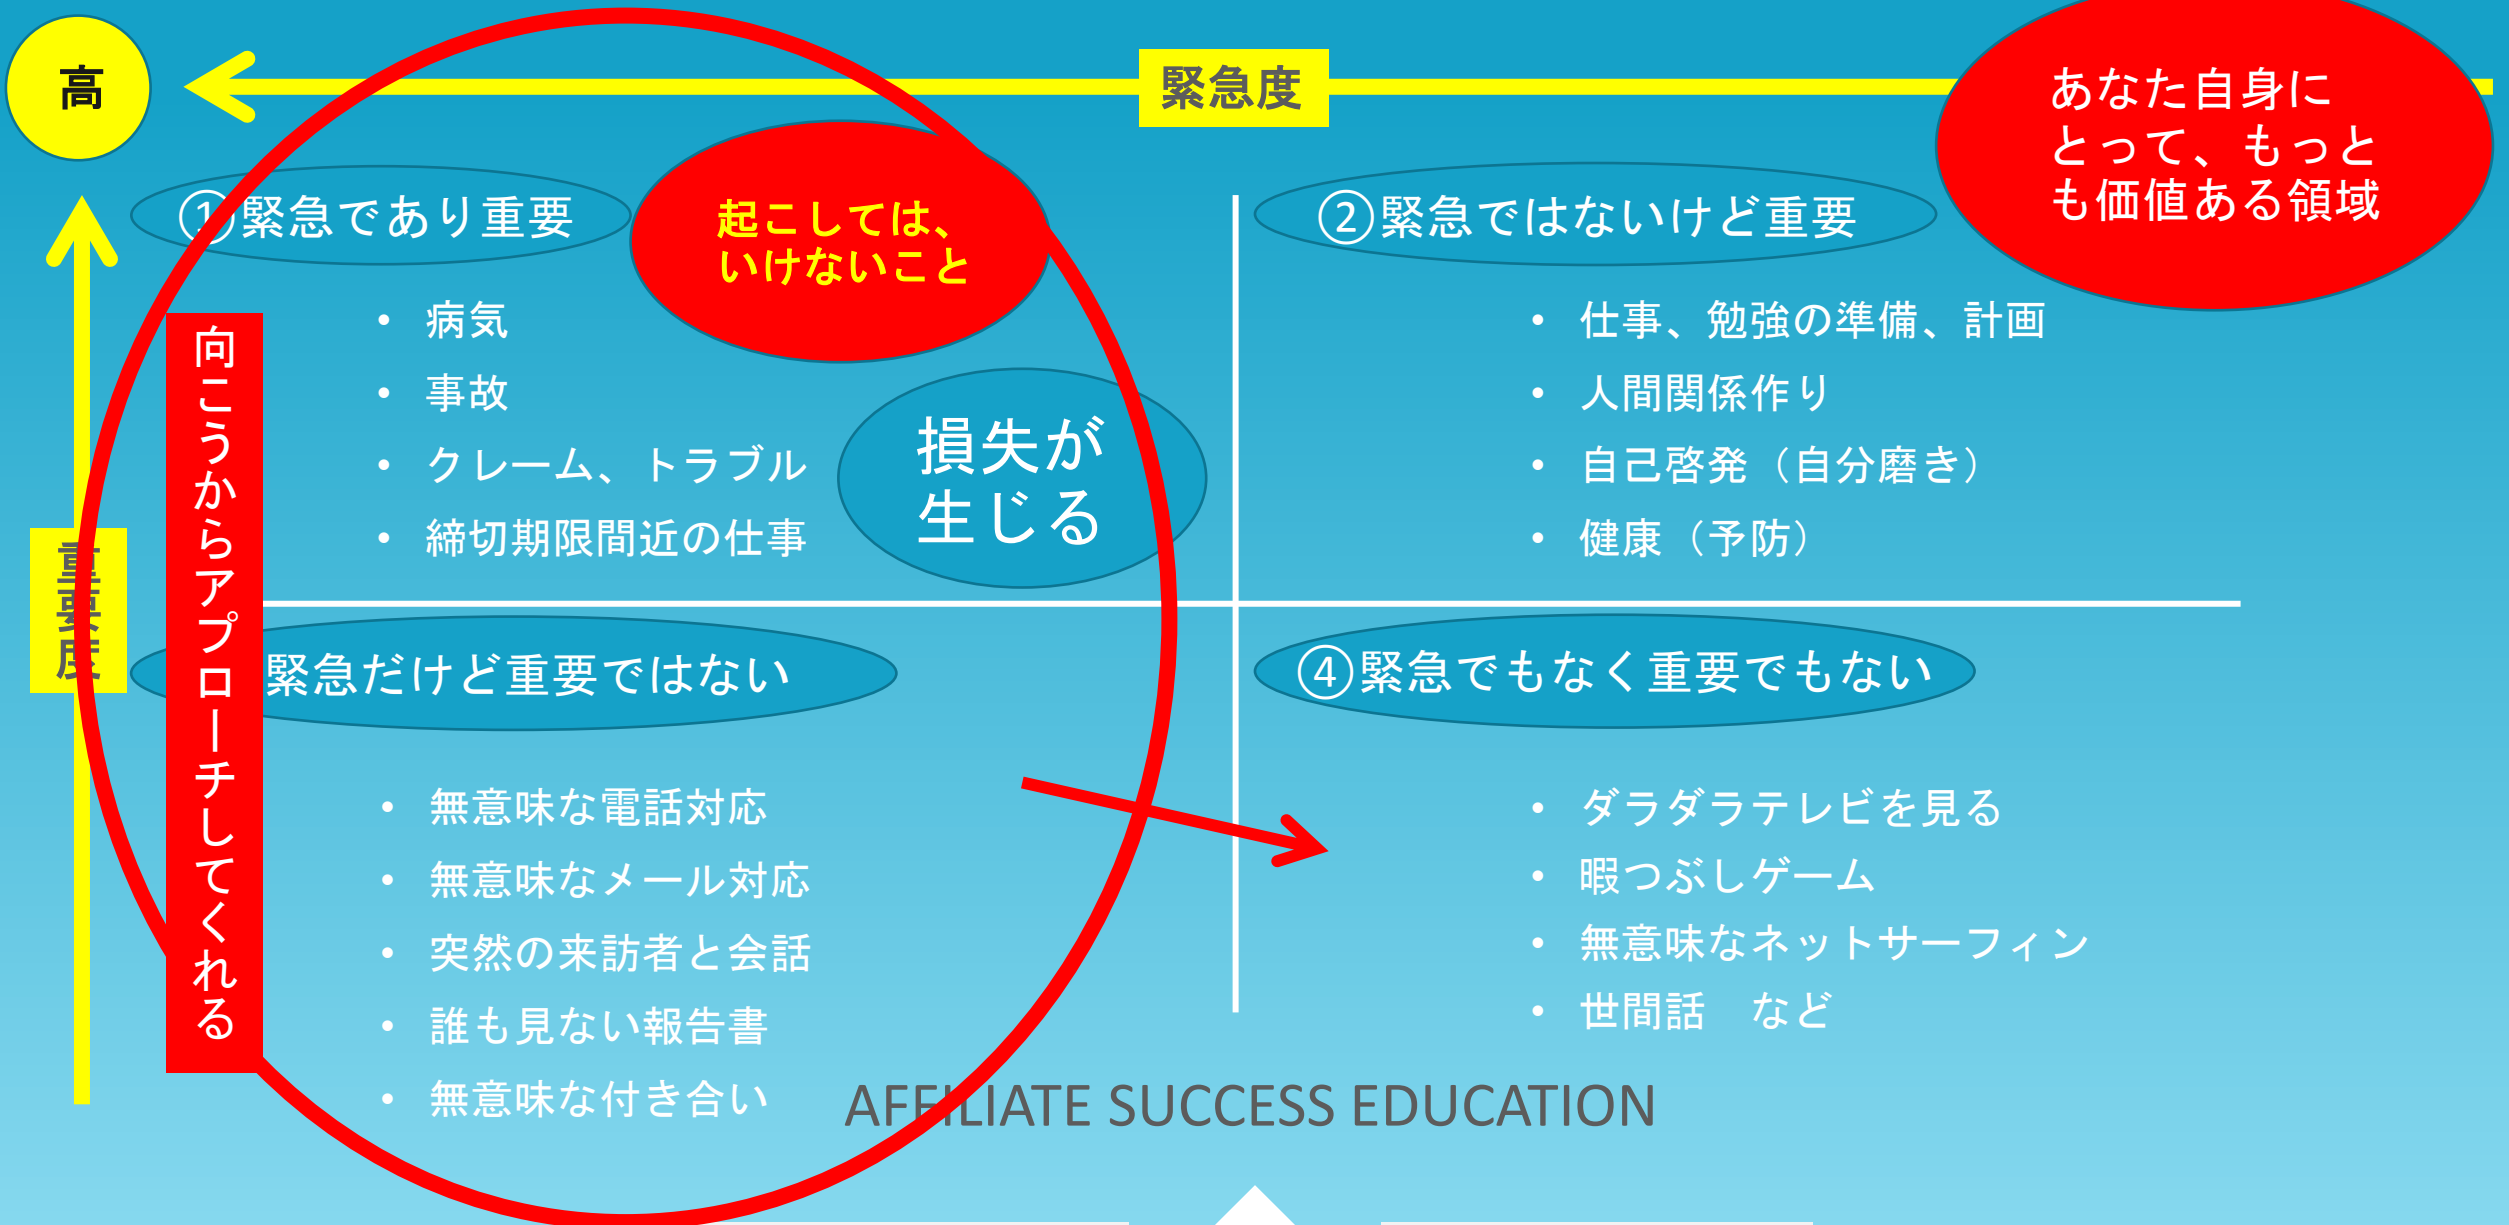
高

緊急度

あなた自身にとって、もっとも価値ある領域

①緊急であり重要

起こしては、いけないこと

• 病気
• 事故
• クレーム、トラブル
• 締切期限間近の仕事

損失が生じる

②緊急ではないけど重要

• 仕事、勉強の準備、計画
• 人間関係作り
• 自己啓発（自分磨き）
• 健康（予防）

重要度

向こうからアプローチしてくれる

緊急だけど重要ではない

• 無意味な電話対応
• 無意味なメール対応
• 突然の来訪者と会話
• 誰も見ない報告書
• 無意味な付き合い

④緊急でもなく重要でもない

• ダラダラテレビを見る
• 暇つぶしゲーム
• 無意味なネットサーフィン
• 世間話　など

AFFILIATE SUCCESS EDUCATION